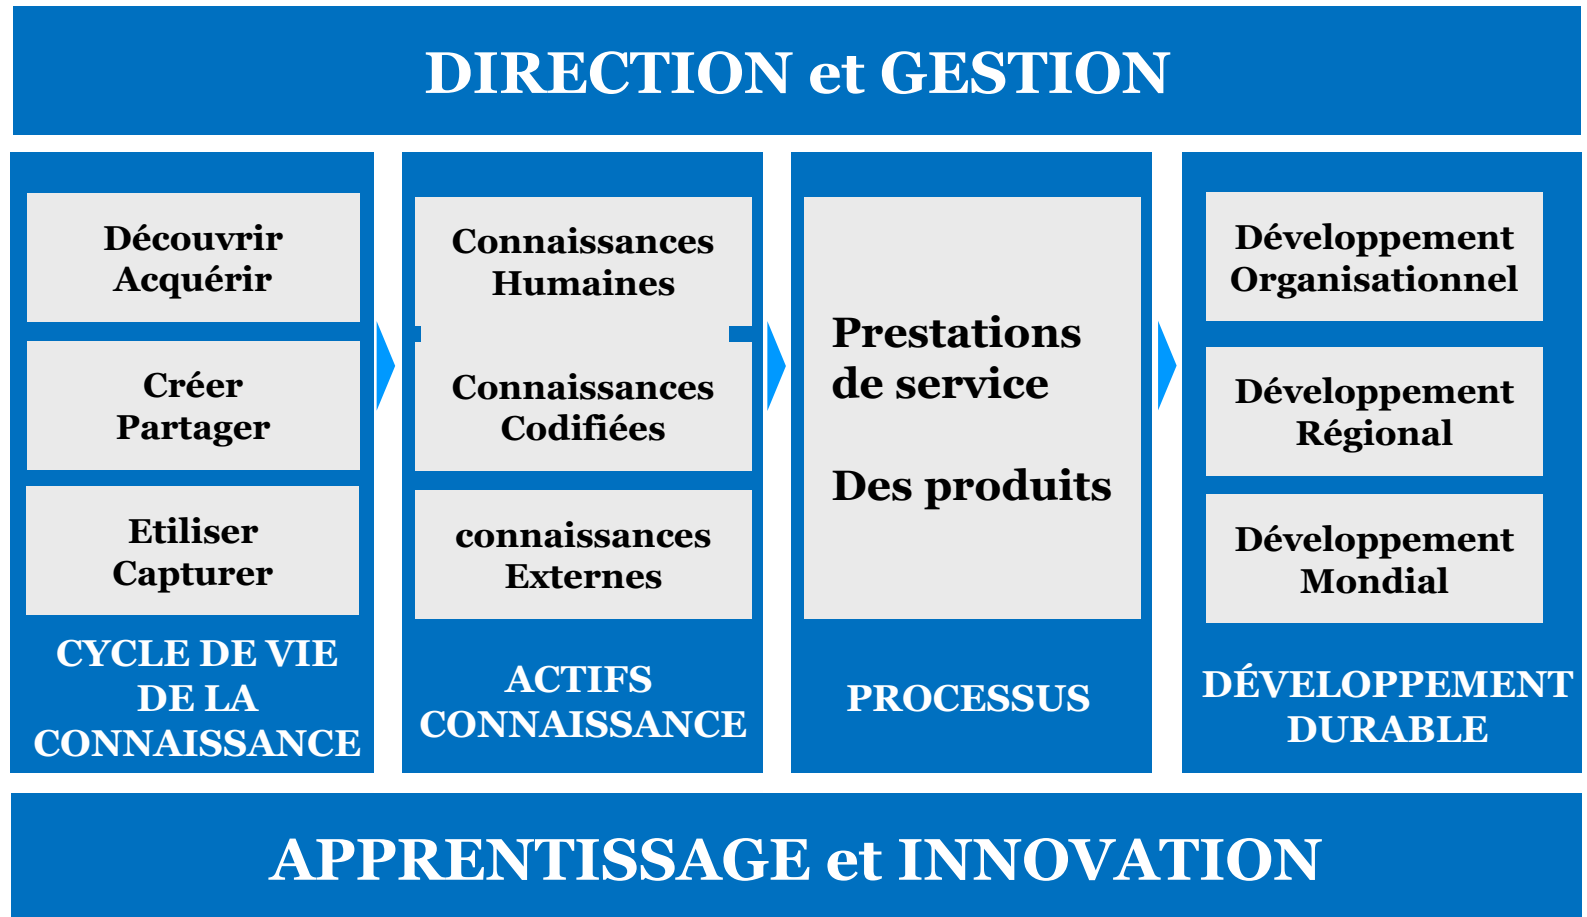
DIRECTION et GESTION

Découvrir
Acquérir

Créer
Partager

Etiliser
Capturer

CYCLE DE VIE DE LA CONNAISSANCE

Connaissances
Humaines

Connaissances
Codifiées

connaissances
Externes

ACTIFS CONNAISSANCE

Prestations
de service

Des produits

PROCESSUS

Développement
Organisationnel

Développement
Régional

Développement
Mondial

DÉVELOPPEMENT DURABLE

APPRENTISSAGE et INNOVATION